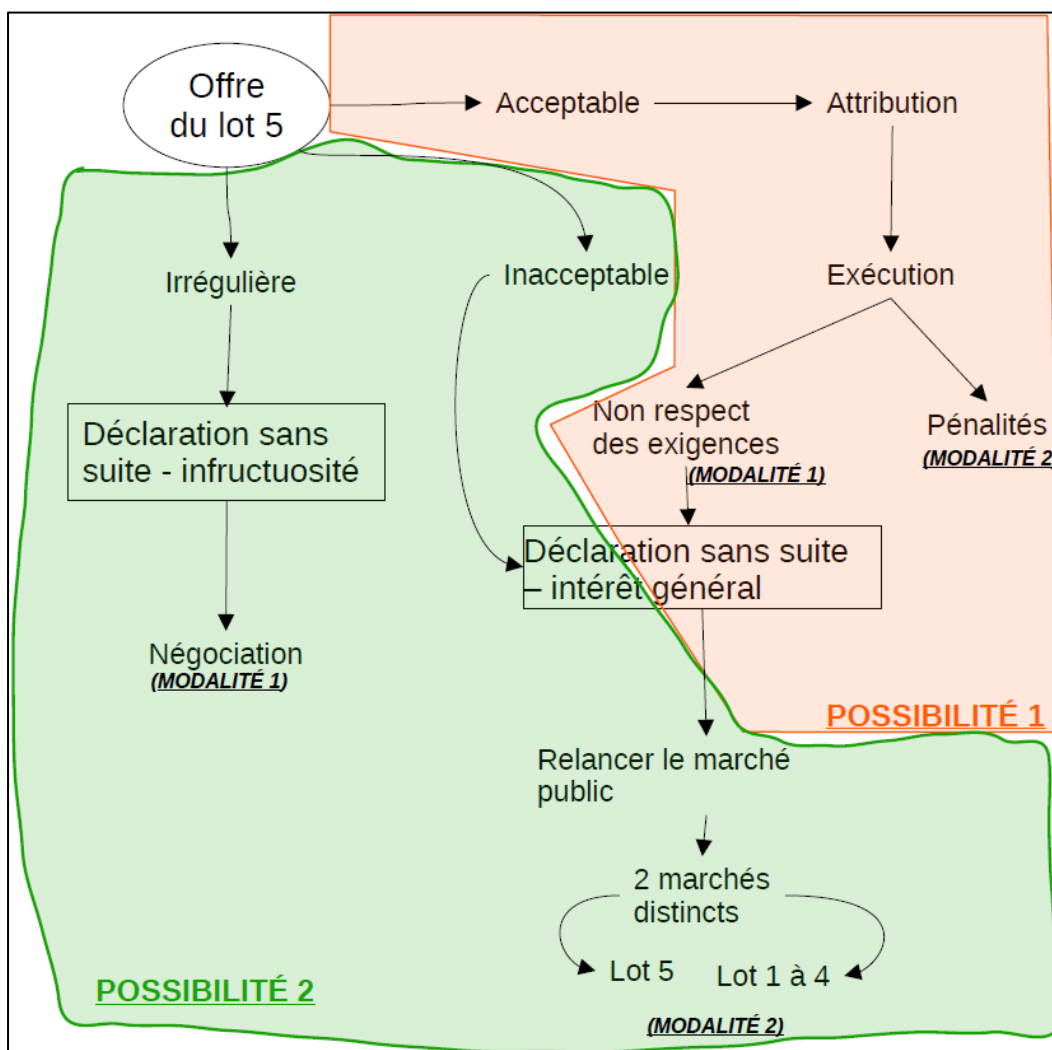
Offre du lot 5

Acceptable

Attribution

Irrégulière

Inacceptable

Exécution

Déclaration sans suite - infructuosité

Non respect des exigences
(MODALITÉ 1)

Pénalités
(MODALITÉ 2

Déclaration sans suite – intérêt général

Négociation
(MODALITÉ 1)

POSSIBILITÉ 1

Relancer le marché public

2 marchés distincts

Lot 5

Lot 1 à 4

POSSIBILITÉ 2

(MODALITÉ 2)